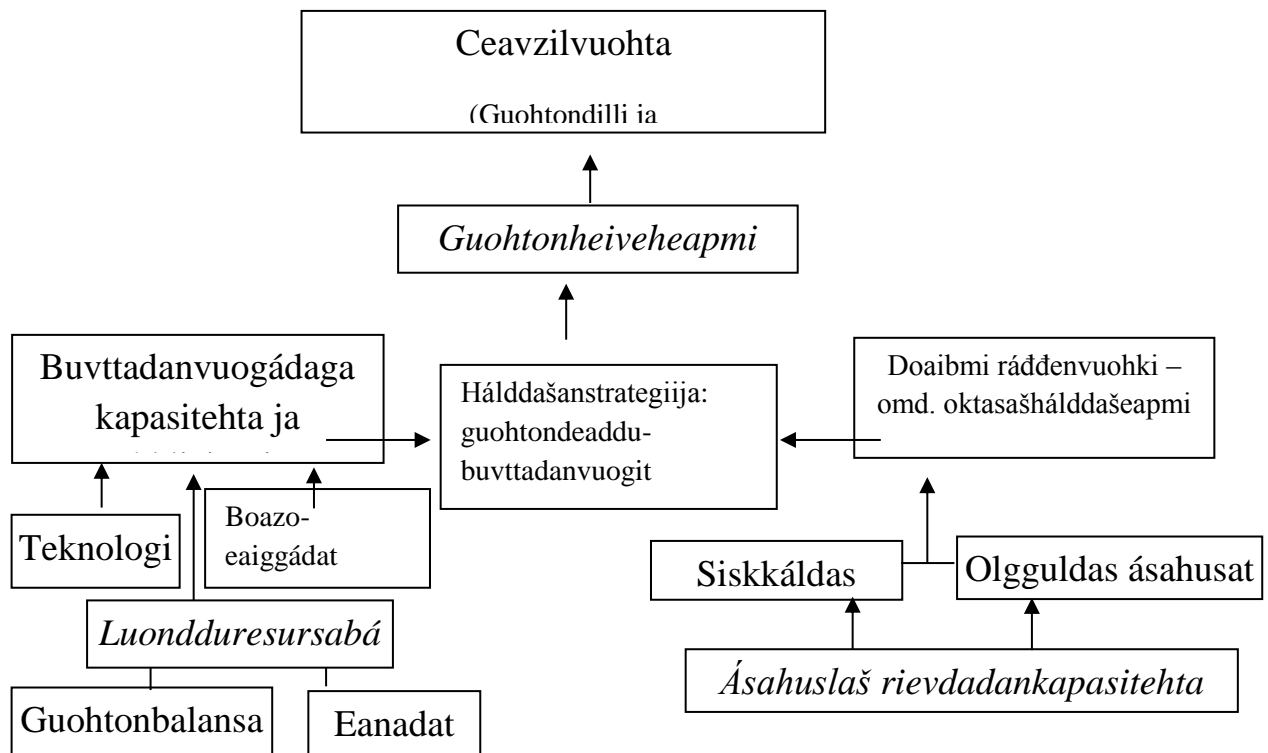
Ceavzilvuohta

(Guohtondilli ja

Guohtonheiveheapmi

Buvttadanvuogádaga kapasitehta ja

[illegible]

Hálddašanstrategiija: guohtondeaddubuvttadanvuogit

Doaibmi ráđđenvuohki – omd. oktasašhálddašeapmi

Teknologi

Boazoeaiggádat

Siskkáldas

Olgguldas ásahusat

Luondduresursabá

Ásahuslaš rievdadankapasitehta

Guohtonbalansa

Eanadat